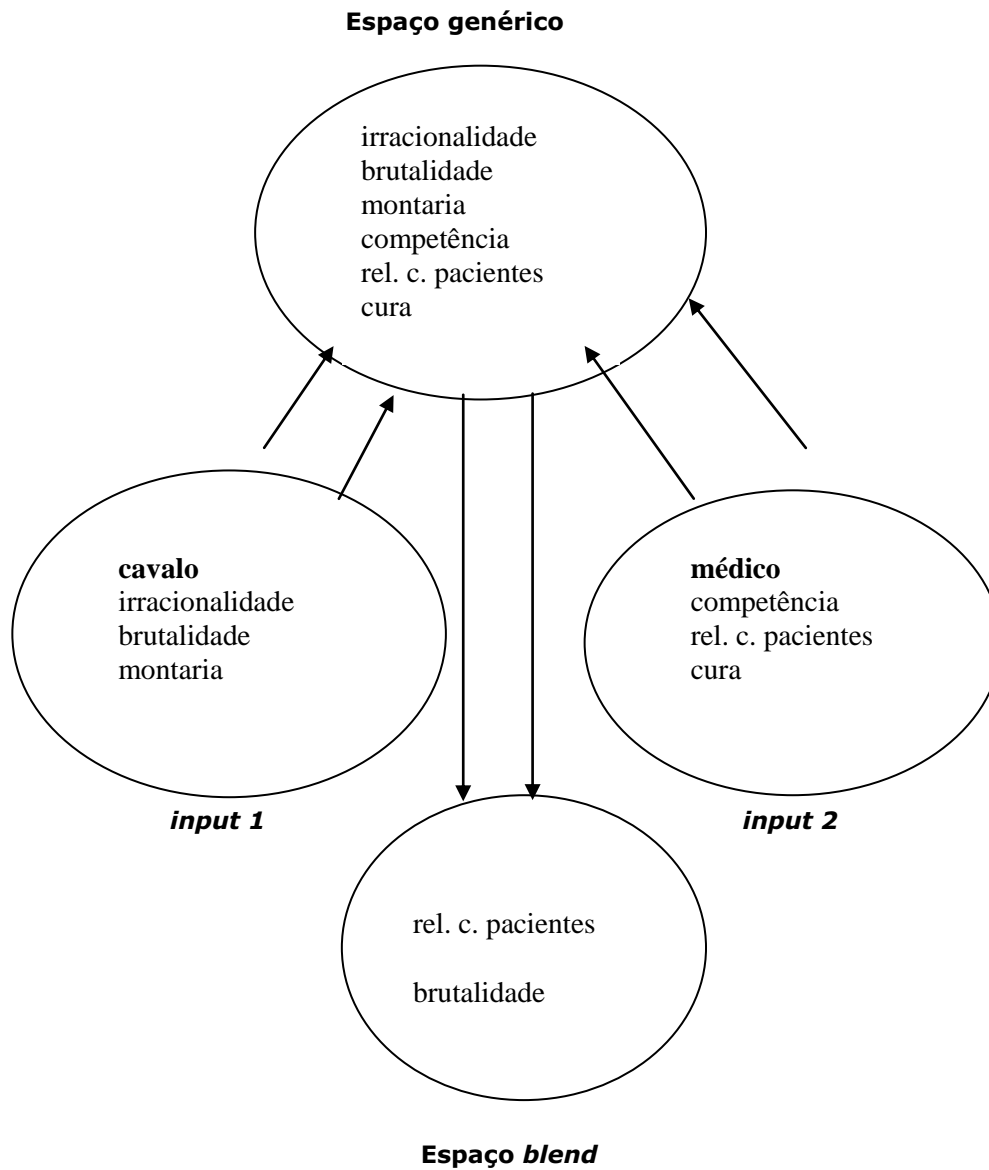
Espaço genérico

irracionalidade
brutalidade
montaria
competência
rel. c. pacientes
cura

cavalo
irracionalidade
brutalidade
montaria

médico
competência
rel. c. pacientes
cura

input 1

input 2

rel. c. pacientes

brutalidade

Espaço blend